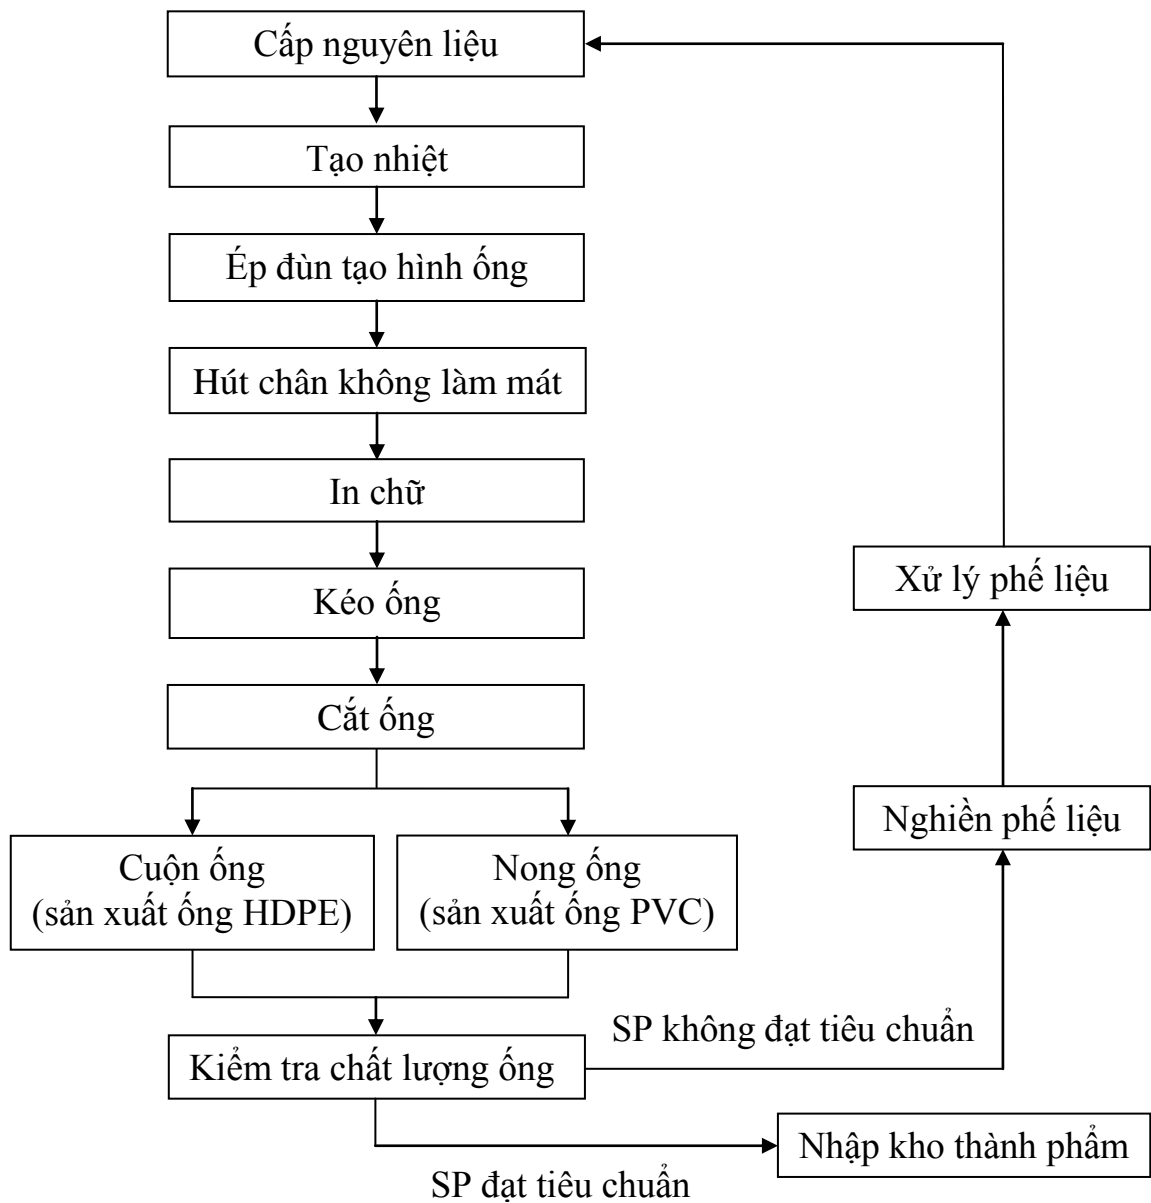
Cấp nguyên liệu

Tạo nhiệt

Ép đùn tạo hình ống

Hút chân không làm mát

In chữ

Kéo ống

Cắt ống

Cuộn ống
(sản xuất ống HDPE)

Nong ống
(sản xuất ống PVC)

Kiểm tra chất lượng ống

SP không đạt tiêu chuẩn

Nghiền phế liệu

Xử lý phế liệu

Nhập kho thành phẩm

SP đạt tiêu chuẩn